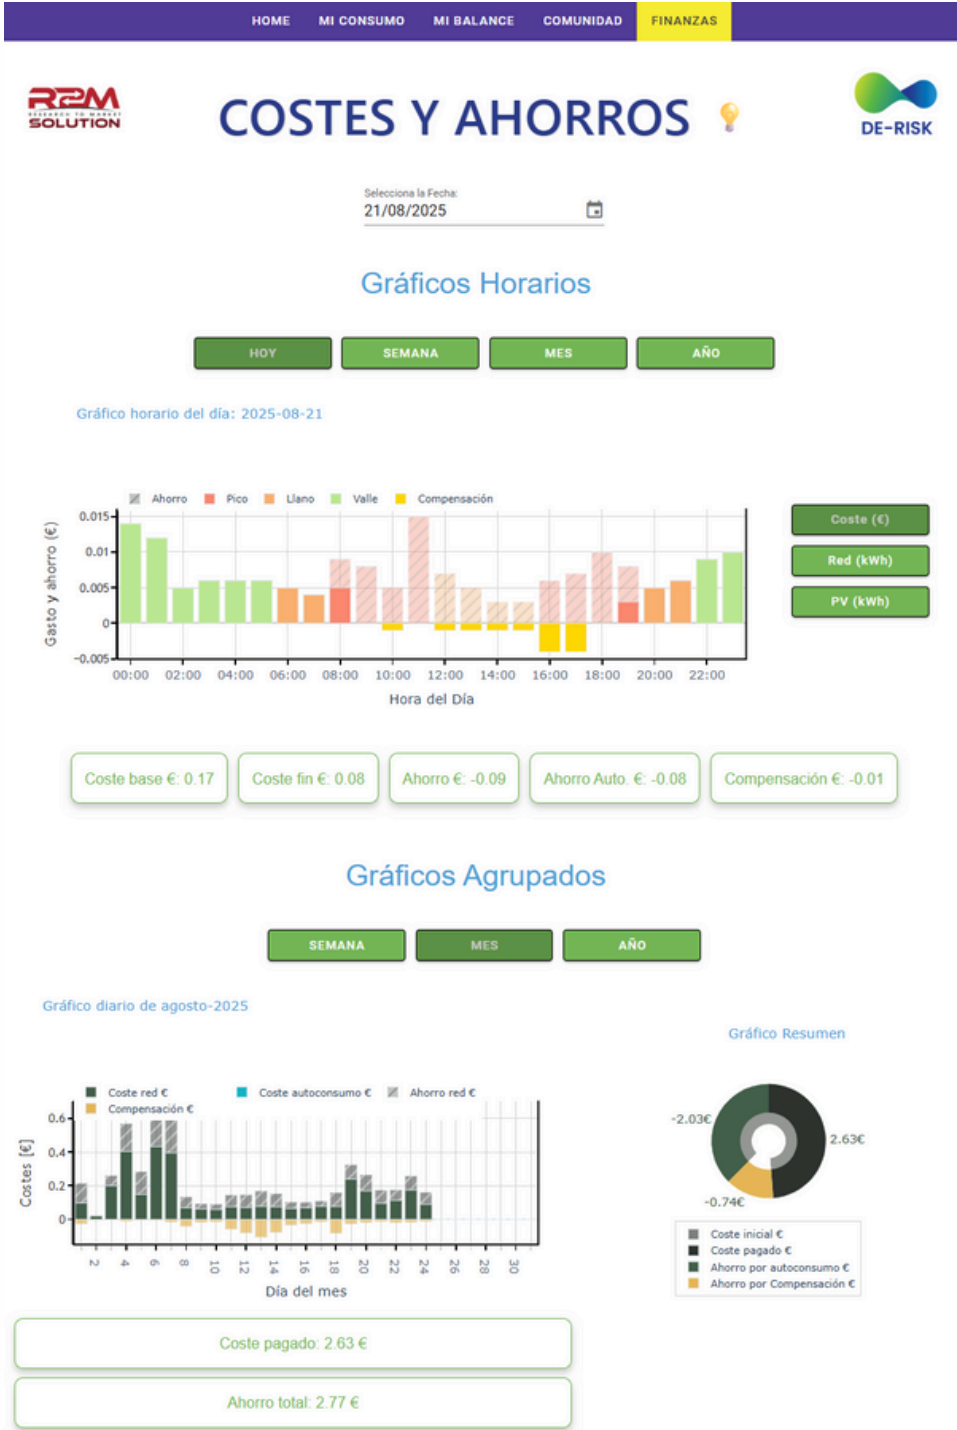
HOME MI CONSUMO MI BALANCE COMUNIDAD FINANZAS

R2M SOLUTION RESEARCH TO MARKET

COSTES Y AHORROS

DE-RISK

Selecciona la Fecha:
21/08/2025

Gráficos Horarios

HOY SEMANA MES AÑO

Gráfico horario del día: 2025-08-21

Ahorro Pico Llano Valle Compensación

Gasto y ahorro (€)

0.015
0.01
0.005
0
−0.005

00:00 02:00 04:00 06:00 08:00 10:00 12:00 14:00 16:00 18:00 20:00 22:00

Hora del Día

Coste (€)
Red (kWh)
PV (kWh)

Coste base €: 0.17
Coste fin €: 0.08
Ahorro €: -0.09
Ahorro Auto. €: -0.08
Compensación €: -0.01

Gráficos Agrupados

SEMANA MES AÑO

Gráfico diario de agosto-2025

Coste red € Coste autoconsumo € Ahorro red €
Compensación €

Costes [€]

0.6
0.4
0.2
0

2 4 6 8 10 12 14 16 18 20 22 24 26 28 30

Día del mes

Gráfico Resumen

-2.03€
2.63€
-0.74€

Coste inicial €
Coste pagado €
Ahorro por autoconsumo €
Ahorro por Compensación €

Coste pagado: 2.63 €

Ahorro total: 2.77 €